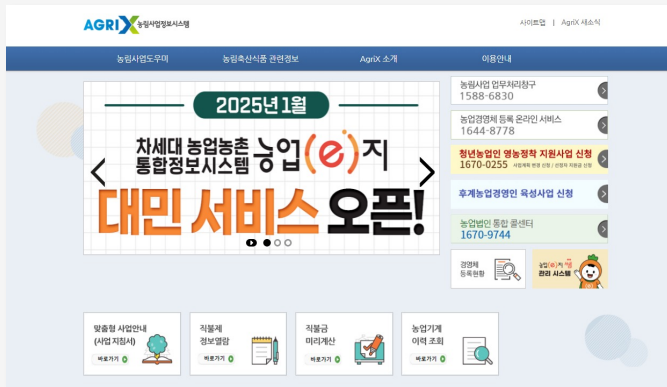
AGRIX 농림사업정보시스템

사이트맵 | AgriX 새소식

농림사업도우미 농림축산식품 관련정보 AgriX 소개 이용안내

2025년 1월

차세대 농업농촌 통합정보시스템 농업(e)지

대민 서비스 오픈!

농림사업 업무처리창구
1588-6830

농업경영체 등록 온라인 서비스
1644-8778

청년농업인 영농정착 지원사업 신청
1670-0255

후계농업경영인 육성사업 신청

농업법인 통합 콜센터
1670-9744

경영체 등록현황

농업(e)지 관리 시스템

맞춤형 사업안내 (사업 지침서) 바로가기

직불제 정보열람 바로가기

직불금 미리계산 바로가기

농업기계 이력 조회 바로가기